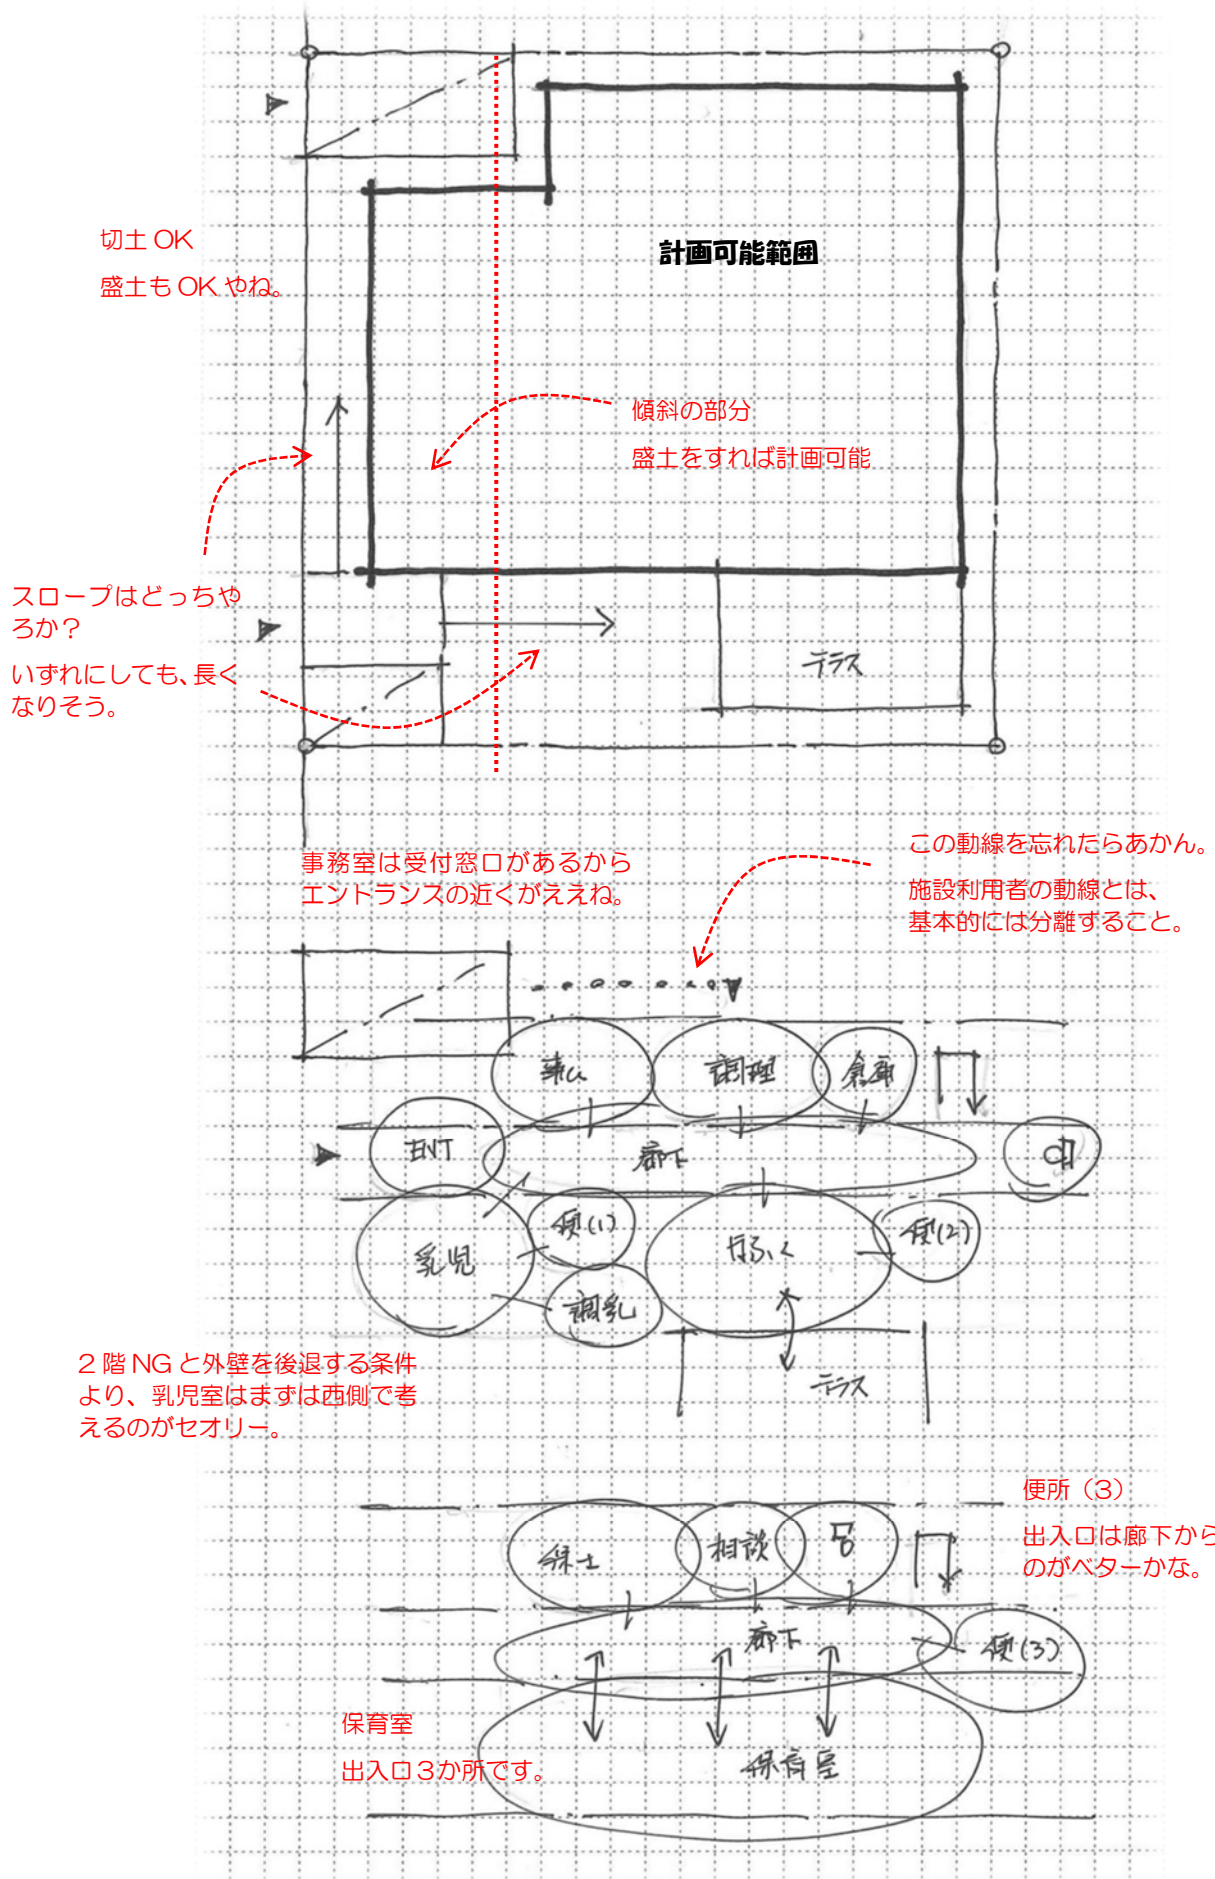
切土 OK

盛土も OK やね。

計画可能範囲

傾斜の部分

盛土をすれば計画可能

スロープはどっちやろか？

いずれにしても、長くなりそう。

テラス

事務室は受付窓口があるからエントランスの近くがええね。

この動線を忘れたらあかん。

施設利用者の動線とは、基本的には分離すること。

事ム

調理

倉庫

ENT

廊下

便(1)

乳児

ほふく

便(2)

調乳

テラス

2 階 NG と外壁を後退する条件より、乳児室はまずは西側で考えるのがセオリー。

便所（3）

出入口は廊下からのがベターかな。

保士

相談

更

廊下

便(3)

保育室

出入口 3 か所です。

保育室